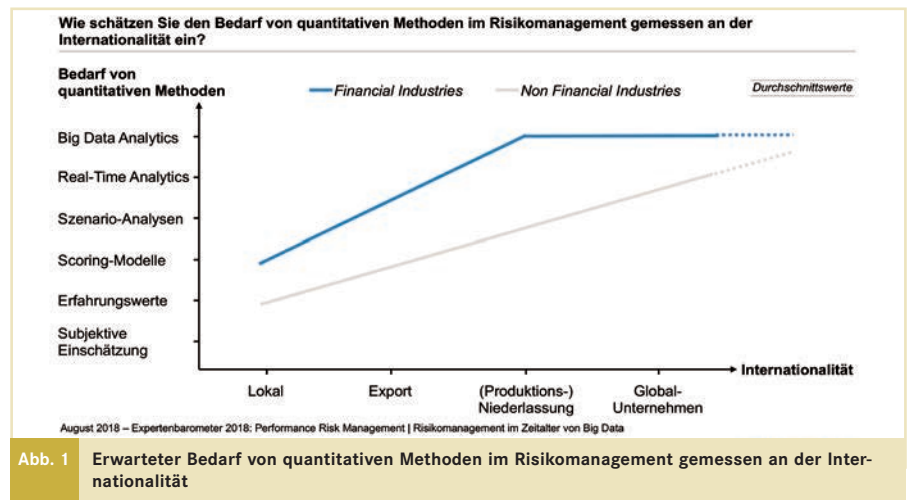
Wie schätzen Sie den Bedarf von quantitativen Methoden im Risikomanagement gemessen an der Internationalität ein?

Bedarf von quantitativen Methoden

Financial Industries

Non Financial Industries

Durchschnittswerte

Big Data Analytics

Real-Time Analytics

Szenario-Analysen

Scoring-Modelle

Erfahrungswerte

Subjektive Einschätzung

Internationalität

Lokal

Export

(Produktions-) Niederlassung

Global-Unternehmen

August 2018 – Expertenbarometer 2018: Performance Risk Management | Risikomanagement im Zeitalter von Big Data

Abb. 1

Erwarteter Bedarf von quantitativen Methoden im Risikomanagement gemessen an der Internationalität